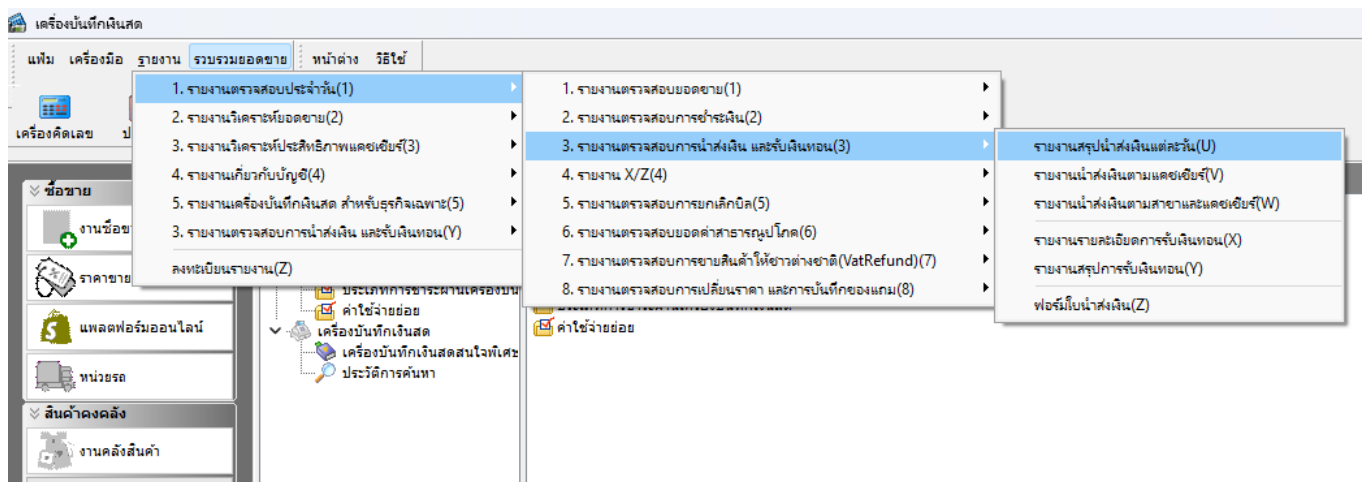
เครื่องบันทึกเงินสด

แฟ้ม เครื่องมือ รายงาน รวบรวมยอดขาย หน้าต่าง วิธีใช้

เครื่องคิดเลข ป

ซื้อขาย
งานซื้อข
ราคาขาย
แพลตฟอร์มออนไลน์
หน่วยรถ
สินค้าคงคลัง
งานคลังสินค้า

1. รายงานตรวจสอบประจำวัน(1)
2. รายงานวิเคราะห์ยอดขาย(2)
3. รายงานวิเคราะห์ประสิทธิภาพแคชเชียร์(3)
4. รายงานเกี่ยวกับบัญชี(4)
5. รายงานเครื่องบันทึกเงินสด สำหรับธุรกิจเฉพาะ(5)
3. รายงานตรวจสอบการนำส่งเงิน และรับเงินทอน(Y)
ลงทะเบียนรายงาน(Z)

1. รายงานตรวจสอบยอดขาย(1)
2. รายงานตรวจสอบการชำระเงิน(2)
3. รายงานตรวจสอบการนำส่งเงิน และรับเงินทอน(3)
4. รายงาน X/Z(4)
5. รายงานตรวจสอบการยกเลิกบิล(5)
6. รายงานตรวจสอบยอดค่าสาธารณูปโภค(6)
7. รายงานตรวจสอบการขายสินค้าให้ชาวต่างชาติ(VatRefund)(7)
8. รายงานตรวจสอบการเปลี่ยนราคา และการบันทึกของแถม(8)

รายงานสรุปนำส่งเงินแต่ละวัน(U)
รายงานนำส่งเงินตามแคชเชียร์(V)
รายงานนำส่งเงินตามสาขาและแคชเชียร์(W)
รายงานรายละเอียดการรับเงินทอน(X)
รายงานสรุปการรับเงินทอน(Y)
ฟอร์มใบนำส่งเงิน(Z)

ประเภทการชำระผ่านเครื่องบัน
ค่าใช้จ่ายย่อย
เครื่องบันทึกเงินสด
เครื่องบันทึกเงินสดสนใจพิเศษ
ประวัติการค้นหา

ค่าใช้จ่ายย่อย